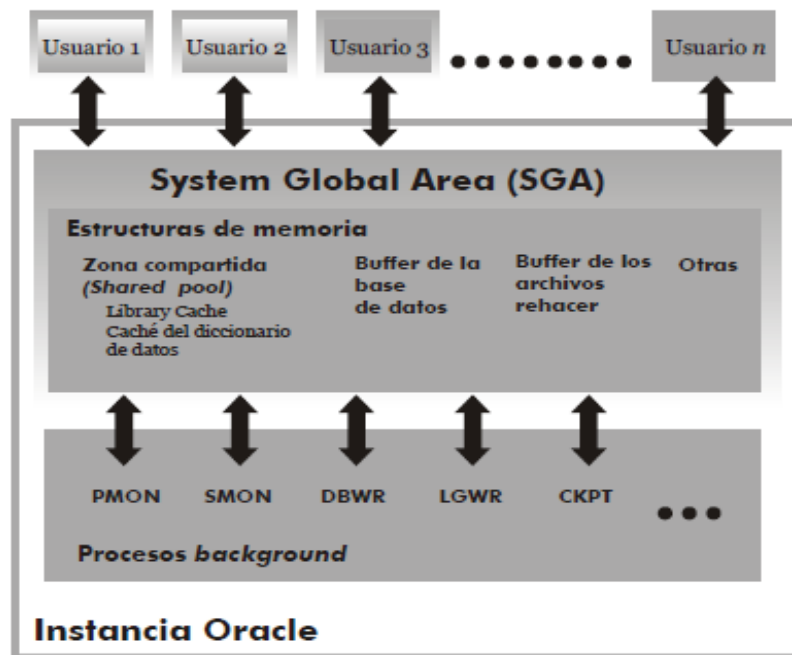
Usuario 1

Usuario 2

Usuario 3

Usuario $n$

System Global Area (SGA)

Estructuras de memoria

Zona compartida (Shared pool)
Library Cache
Caché del diccionario de datos

Buffer de la base de datos

Buffer de los archivos rehacer

Otras

PMON

SMON

DBWR

LGWR

CKPT

Procesos background

Instancia Oracle